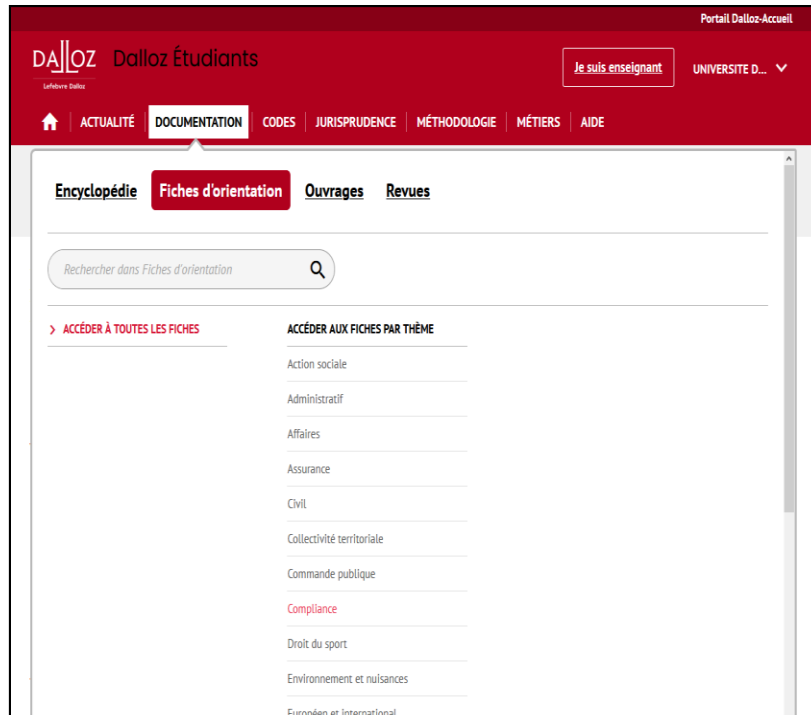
Portail Dalloz-Accueil

DALLOZ Dalloz Étudiants
Lefebvre Dalloz

Je suis enseignant
UNIVERSITE D...

ACTUALITÉ | DOCUMENTATION | CODES | JURISPRUDENCE | MÉTHODOLOGIE | MÉTIERS | AIDE

Encyclopédie Fiches d'orientation Ouvrages Revues

Rechercher dans Fiches d'orientation

> ACCÉDER À TOUTES LES FICHES

ACCÉDER AUX FICHES PAR THÈME

Action sociale
Administratif
Affaires
Assurance
Civil
Collectivité territoriale
Commande publique
Compliance
Droit du sport
Environnement et nuisances
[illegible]